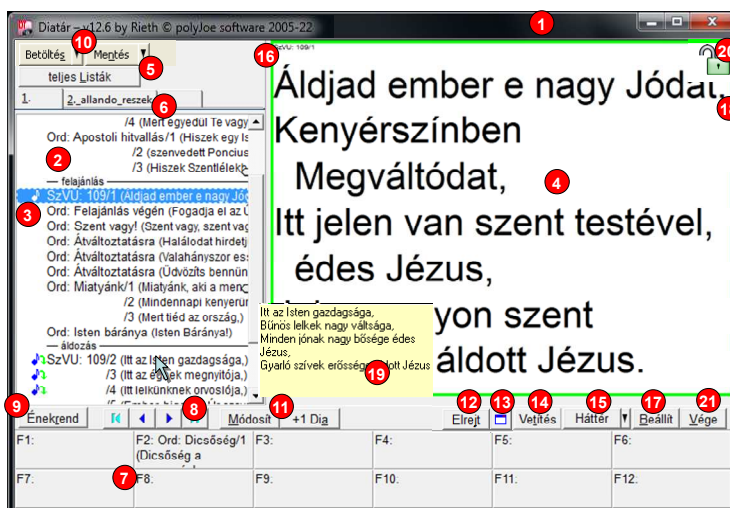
Diatár - v12.6 by Rieth © polyJoe software 2005-22

1

Betöltés 10 Mentés

5

teljes Listák

1. 2._allando_reszek 6

/4 (Mert egyedül Te vagy
Ord: Apostoli hitvallás/1 (Hiszek egy Is
/2 (szenvedett Poncius
/3 (Hiszek Szentlélek
— felajánlás —
SzVU: 109/1 (Áldjad ember e nagy Jóc
Ord: Felajánlás végén (Fogadja el az Ú
Ord: Szent vagy! (Szent vagy, szent vag
Ord: Átváltoztatásra (Halálodat hirdetj
Ord: Átváltoztatásra (Valahányszor es:
Ord: Átváltoztatásra (Üdvözíts bennün
Ord: Miatyánk/1 (Miatyánk, aki a menn
/2 (Mindennapi kenyerün
/3 (Mert tiéd az ország,)
Ord: Isten báránya (Isten Báránya!)
— áldozás —
SzVU: 109/2 (Itt az Isten gazdagsága,)
/3 (Itt az égnek megnyitója,)
/4 (Itt lelkünknek orvoslója,)

2

3

SzVU: 109/1

16

20

Áldjad ember e nagy Jódat,
Kenyérszínben
Megváltódat,
Itt jelen van szent testével,
édes Jézus,
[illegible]yon szent
áldott Jézus.

4

18

Itt az Isten gazdagsága,
Bűnös lelkek nagy váltsága,
Minden jónak nagy bősége édes Jézus,
Gyarló szívek erőssége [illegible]ldott Jézus

19

9 Énekrend

8

Módosít 11 +1 Dia

12 Elrejt 13 14 Vetítés 15 Háttér 17 Beállít 21 Vége

F1: | F2: Ord: Dicsőség/1 (Dicsőség a | F3: | F4: | F5: | F6:
F7: 7 | F8. | F9. | F10. | F11. | F12.